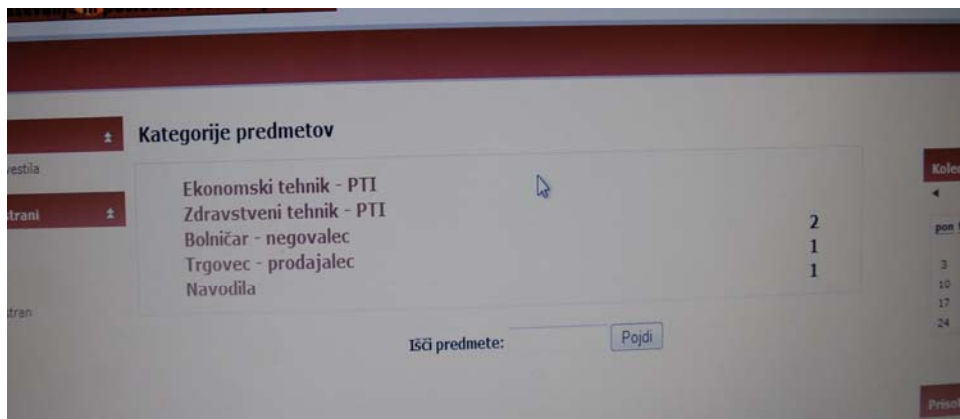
vestila

trani

tran

Kategorije predmetov

Ekonomski tehnik - PTI
Zdravstveni tehnik - PTI 2
Bolničar - negovalec 1
Trgovec - prodajalec 1
Navodila

Išči predmete: Pojdi

Kole

pon

3
10
17
24

Priso